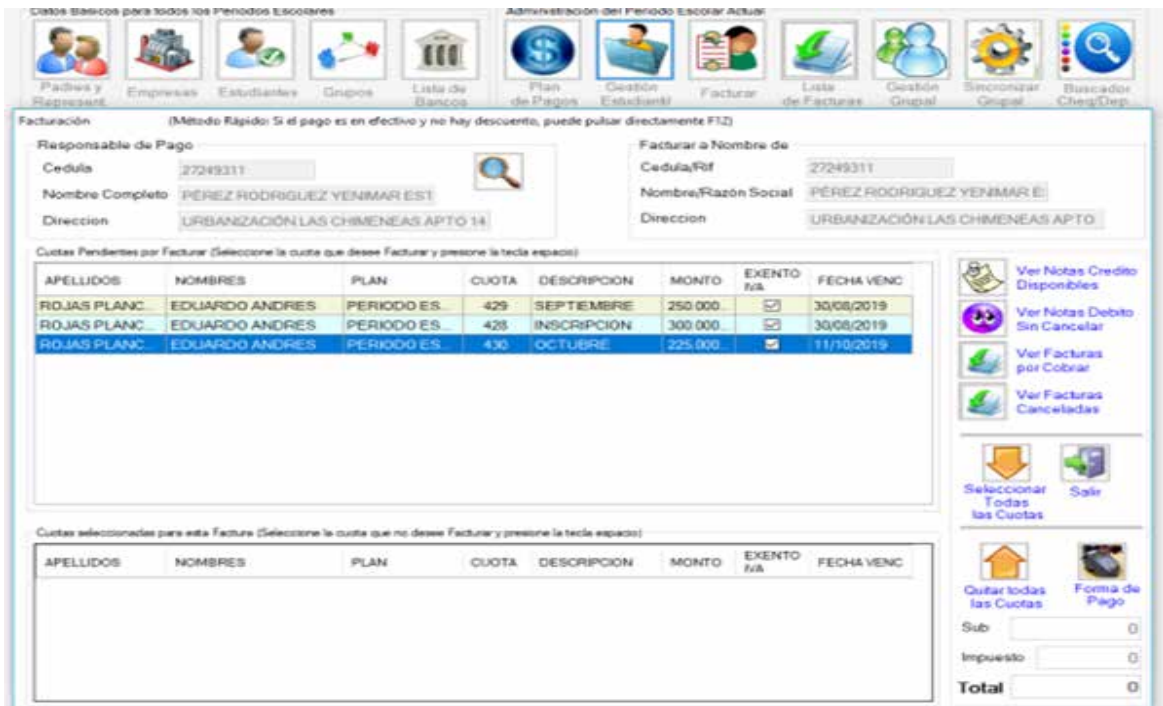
Datos Basicos para todos los Periodos Escolares

Padres y Represent.
Empresas
Estudiantes
Grupos
Lista de Bancos

Administracion del Periodo Escolar Actual

Plan de Pagos
Gestion Estudiantil
Facturar
Lista de Facturas
Gestion Grupal
Sincronizar Grupal
Buscador Cheq/Dep

Facturación (Método Rápido: Si el pago es en efectivo y no hay descuento, puede pulsar directamente F12)

Responsable de Pago
Cedula 27249311
Nombre Completo PÉREZ RODRIGUEZ YENIMAR EST
Direccion URBANIZACIÓN LAS CHIMENEAS APTO 14

Facturar a Nombre de
Cedula/Rif 27249311
Nombre/Razón Social PÉREZ RODRIGUEZ YENIMAR E
Direccion URBANIZACIÓN LAS CHIMENEAS APTO

Cuotas Pendientes por Facturar (Seleccione la cuota que desee Facturar y presione la tecla espacio)

| APELLIDOS | NOMBRES | PLAN | CUOTA | DESCRIPCION | MONTO | EXENTO IVA | FECHA VENC |
|---|---|---|---|---|---|---|---|
| ROJAS PLANC... | EDUARDO ANDRES | PERIODO ES... | 429 | SEPTIEMBRE | 250.000... | ☑ | 30/08/2019 |
| ROJAS PLANC... | EDUARDO ANDRES | PERIODO ES... | 428 | INSCRIPCION | 300.000... | ☑ | 30/08/2019 |
| ROJAS PLANC... | EDUARDO ANDRES | PERIODO ES... | 430 | OCTUBRE | 225.000... | ☑ | 11/10/2019 |

Ver Notas Credito Disponibles
Ver Notas Debito Sin Cancelar
Ver Facturas por Cobrar
Ver Facturas Canceladas

Seleccionar Todas las Cuotas
Salir

Cuotas seleccionadas para esta Factura (Seleccione la cuota que no desee Facturar y presione la tecla espacio)

| APELLIDOS | NOMBRES | PLAN | CUOTA | DESCRIPCION | MONTO | EXENTO IVA | FECHA VENC |
|---|---|---|---|---|---|---|---|

Quitar todas las Cuotas
Forma de Pago

Sub 0
Impuesto 0
Total 0